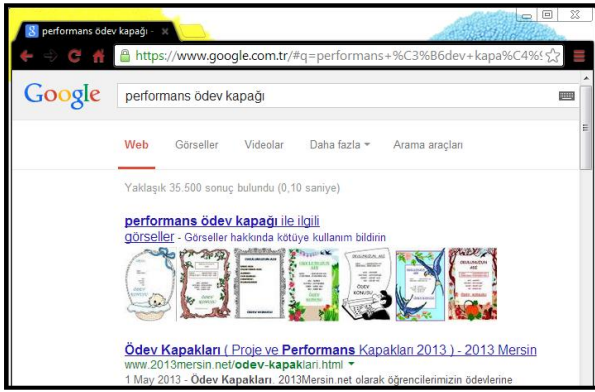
performans ödev kapağı ×

https://www.google.com.tr/#q=performans+%C3%B6dev+kapa%C4%9

Google

performans ödev kapağı

Web Görseller Videolar Daha fazla Arama araçları

Yaklaşık 35.500 sonuç bulundu (0,10 saniye)

performans ödev kapağı ile ilgili görseller - Görseller hakkında kötüye kullanım bildirin

Ödev Kapakları ( Proje ve Performans Kapakları 2013 ) - 2013 Mersin
www.2013mersin.net/odev-kapaklari.html
1 May 2013 - Ödev Kapakları. 2013Mersin.net olarak öğrencilerimizin ödevlerine